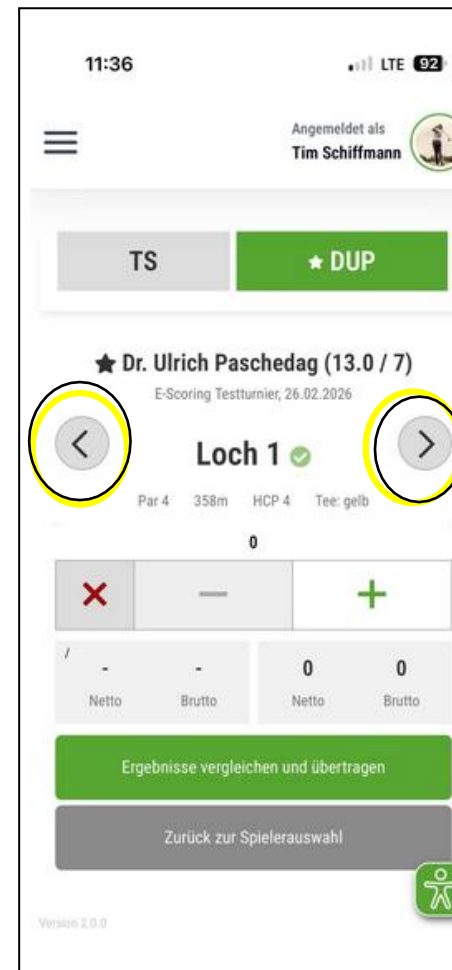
11:36 LTE 92

Angemeldet als
Tim Schiffmann

TS

★ DUP

★ Dr. Ulrich Paschedag (13.0 / 7)

E-Scoring Testturnier, 26.02.2026

Loch 1

Par 4 358m HCP 4 Tee: gelb

0

× — +

/

| - | - | 0 | 0 |
|---|---|---|---|
| Netto | Brutto | Netto | Brutto |

Ergebnisse vergleichen und übertragen

Zurück zur Spielerauswahl

Version 2.0.0